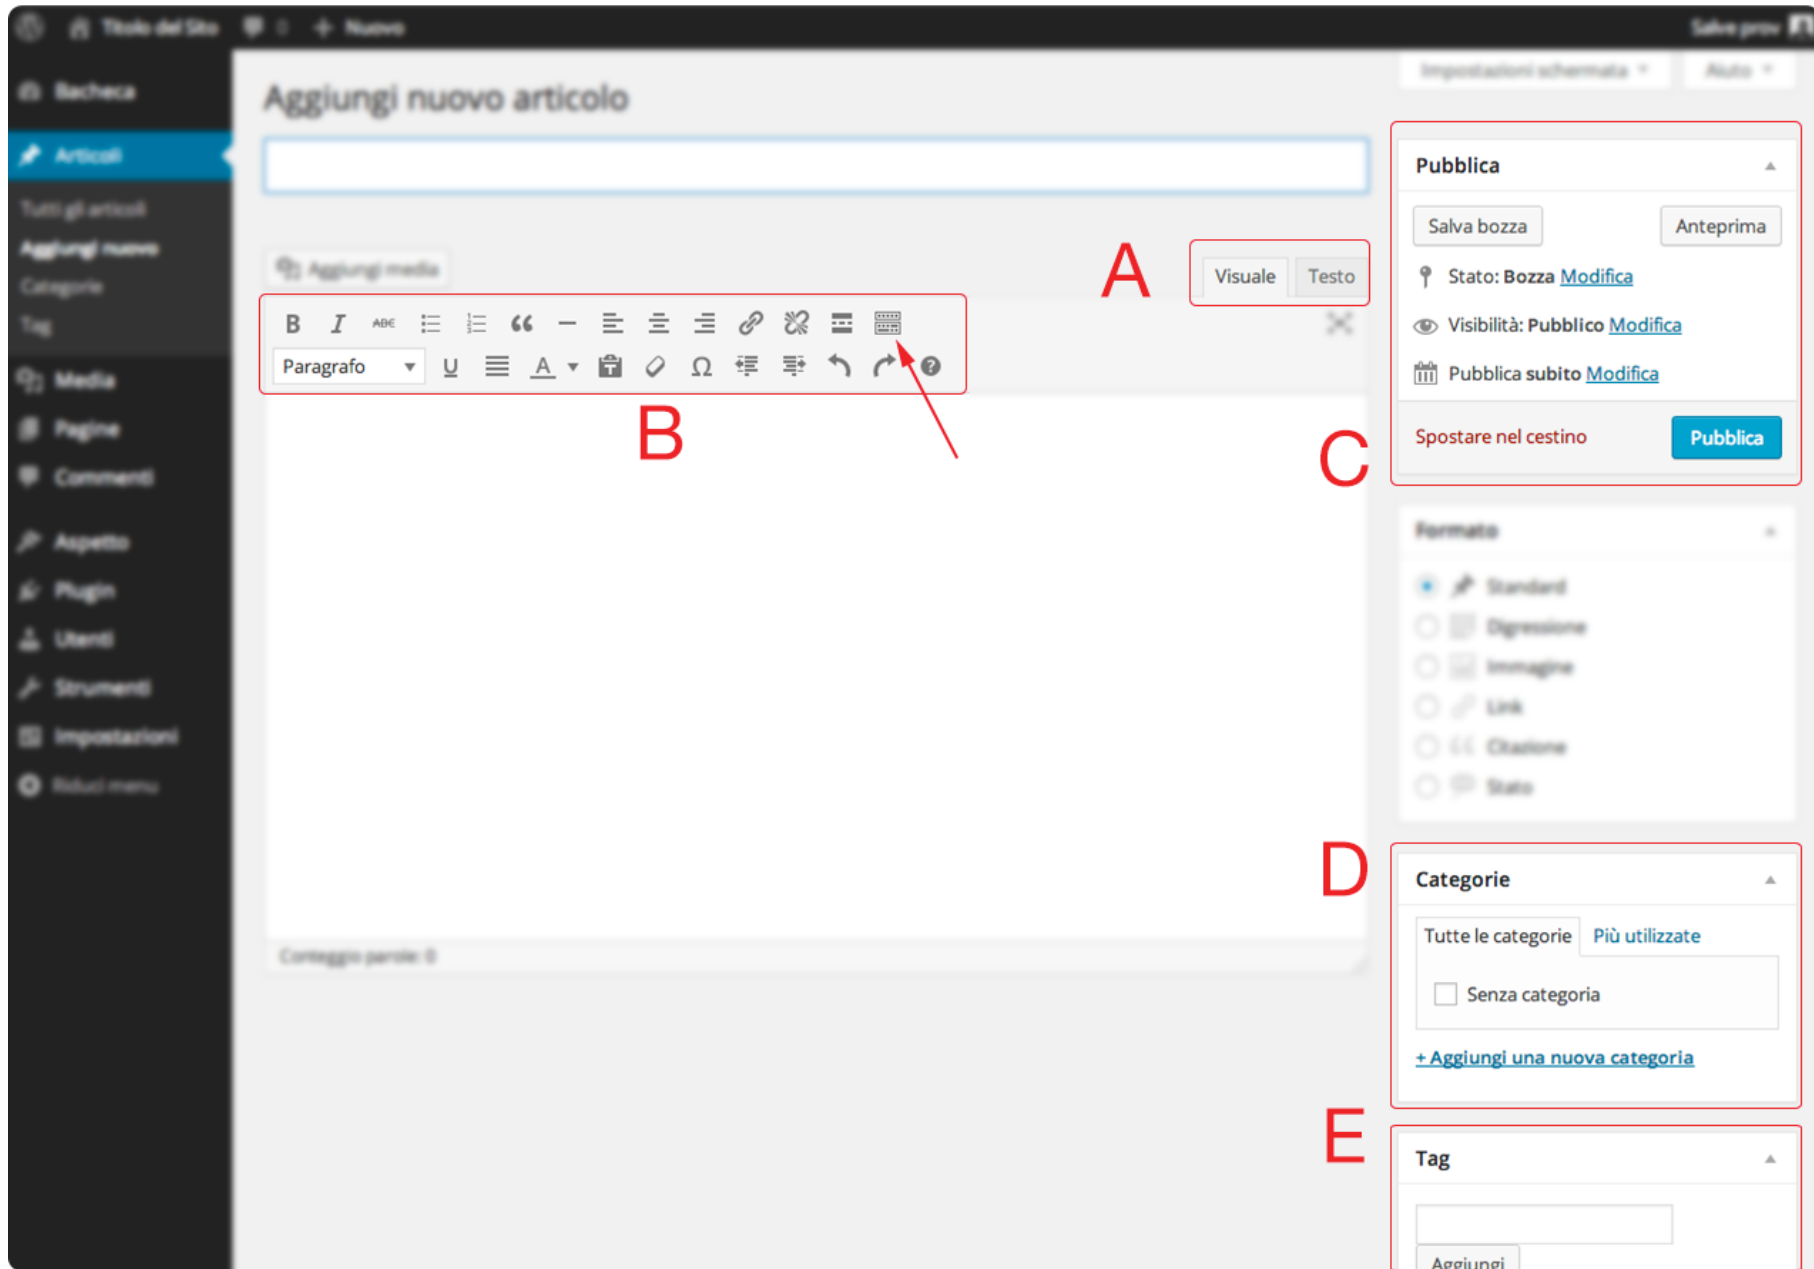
Titolo del Sito 0 + Nuovo Salve prov

Bacheca

Articoli

Tutti gli articoli

Aggiungi nuovo

Categorie

Tag

Media

Pagine

Commenti

Aspetto

Plugin

Utenti

Strumenti

Impostazioni

Riduci menu

Impostazioni schermata ▼ Aiuto ▼

Aggiungi nuovo articolo

Aggiungi media

A

Visuale Testo

Paragrafo

B

Conteggio parole: 0

Pubblica

Salva bozza Anteprima

Stato: Bozza Modifica

Visibilità: Pubblico Modifica

Pubblica subito Modifica

Spostare nel cestino Pubblica

C

Formato

Standard

Digressione

Immagine

Link

Citazione

Stato

D

Categorie

Tutte le categorie Più utilizzate

Senza categoria

+ Aggiungi una nuova categoria

E

Tag

Aggiungi